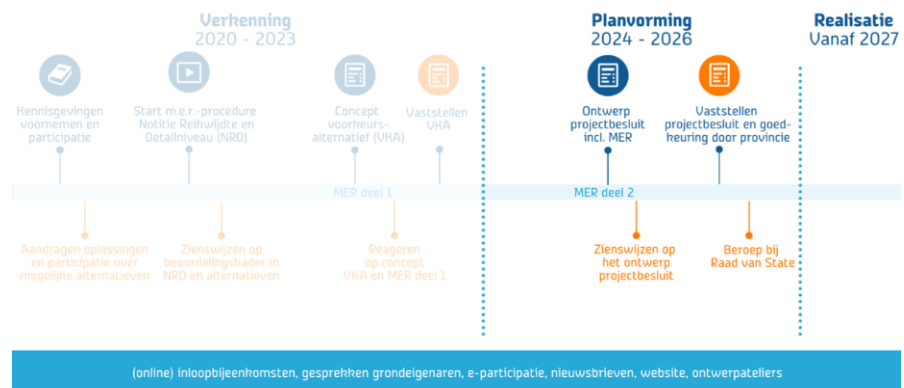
Verkenning
2020 - 2023

Planvorming
2024 - 2026

Realisatie
Vanaf 2027

Kennisgevingen voornemen en participatie

Start m.e.r.-procedure Notitie Reikwijdte en Detailniveau (NRD)

Concept voorkeursalternatief (VKA)

Vaststellen VKA

Ontwerp projectbesluit incl. MER

Vaststellen projectbesluit en goedkeuring door provincie

MER deel 1

MER deel 2

Aandragen oplossingen en participatie over mogelijke alternatieven

Zienswijzen op beoordelingskader in NRD en alternatieven

Reageren op concept VKA en MER deel 1

Zienswijzen op het ontwerp projectbesluit

Beroep bij Raad van State

(online) inloopbijeenkomsten, gesprekken grondeigenaren, e-participatie, nieuwsbrieven, website, ontwerpateliers